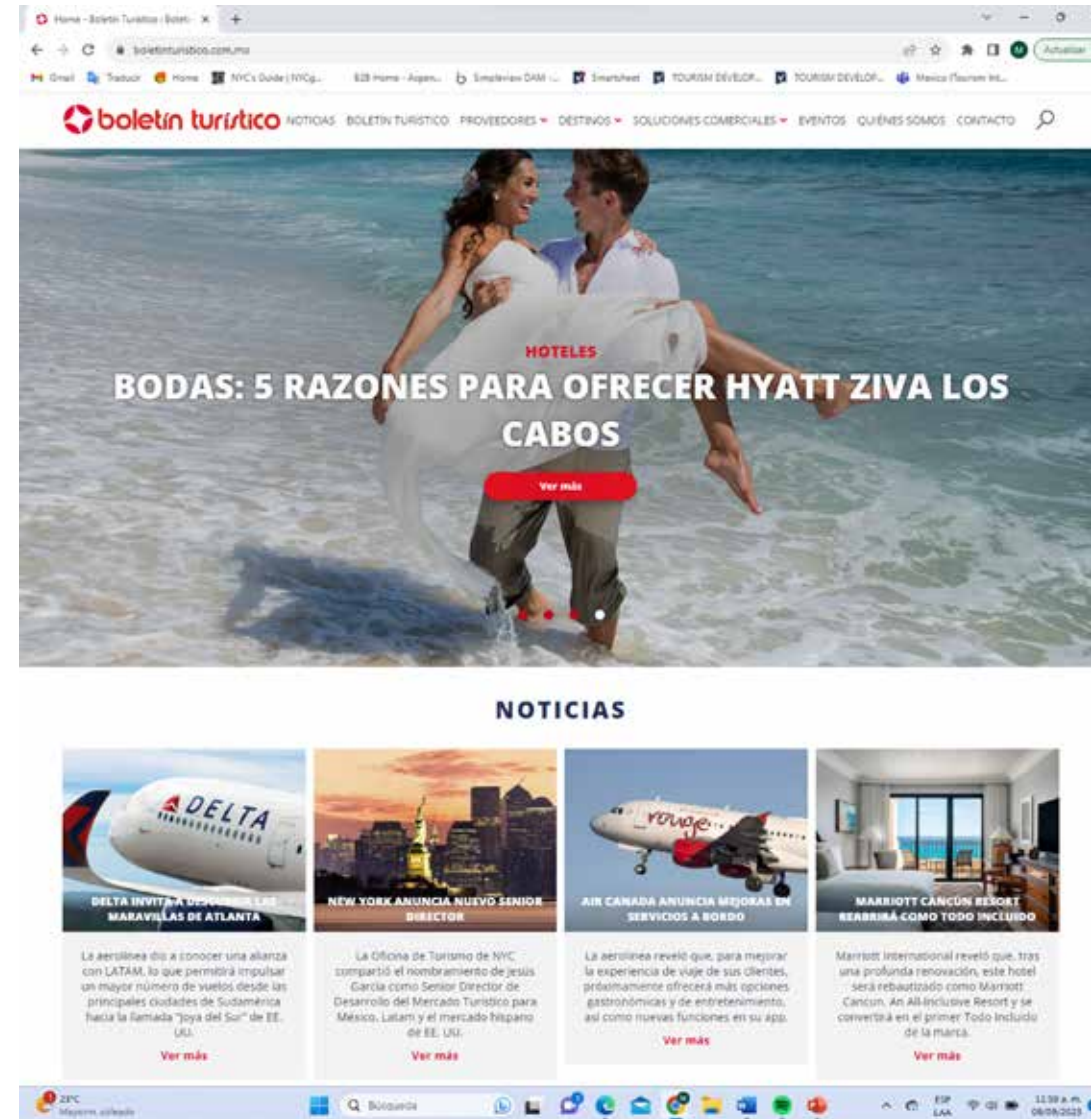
Home - Boletín Turístico - Boletí... ×

boletinturistico.com.mx

Actualizar

Gmail Traducir Home NYC's Guide | NYCg... B2B Home - Aspen... Simpleview DAM -... Smartsheet TOURISM DEVELOP... TOURISM DEVELOP... Mexico (Tourism Int...

boletin turistico NOTICIAS BOLETIN TURISTICO PROVEEDORES DESTINOS SOLUCIONES COMERCIALES EVENTOS QUIÉNES SOMOS CONTACTO

HOTELES

BODAS: 5 RAZONES PARA OFRECER HYATT ZIVA LOS CABOS

Ver más

NOTICIAS

DELTA

DELTA INVITA A DESCUBRIR LAS MARAVILLAS DE ATLANTA

La aerolínea dio a conocer una alianza con LATAM, lo que permitirá impulsar un mayor número de vuelos desde las principales ciudades de Sudamérica hacia la llamada "Joya del Sur" de EE. UU.

Ver más

NEW YORK ANUNCIA NUEVO SENIOR DIRECTOR

La Oficina de Turismo de NYC compartió el nombramiento de Jesús García como Senior Director de Desarrollo del Mercado Turístico para México, Latam y el mercado hispano de EE. UU.

Ver más

rouge

AIR CANADA ANUNCIA MEJORAS EN SERVICIOS A BORDO

La aerolínea reveló que, para mejorar la experiencia de viaje de sus clientes, próximamente ofrecerá más opciones gastronómicas y de entretenimiento, así como nuevas funciones en su app.

Ver más

MARRIOTT CANCÚN RESORT REABRIRÁ COMO TODO INCLUIDO

Marriott International reveló que, tras una profunda renovación, este hotel será rebautizado como Marriott Cancun, An All-Inclusive Resort y se convertirá en el primer Todo Incluido de la marca.

Ver más

23°C Mayorm. soleado

Búsqueda

ESP LAA

11:39 a.m. 08/09/2023